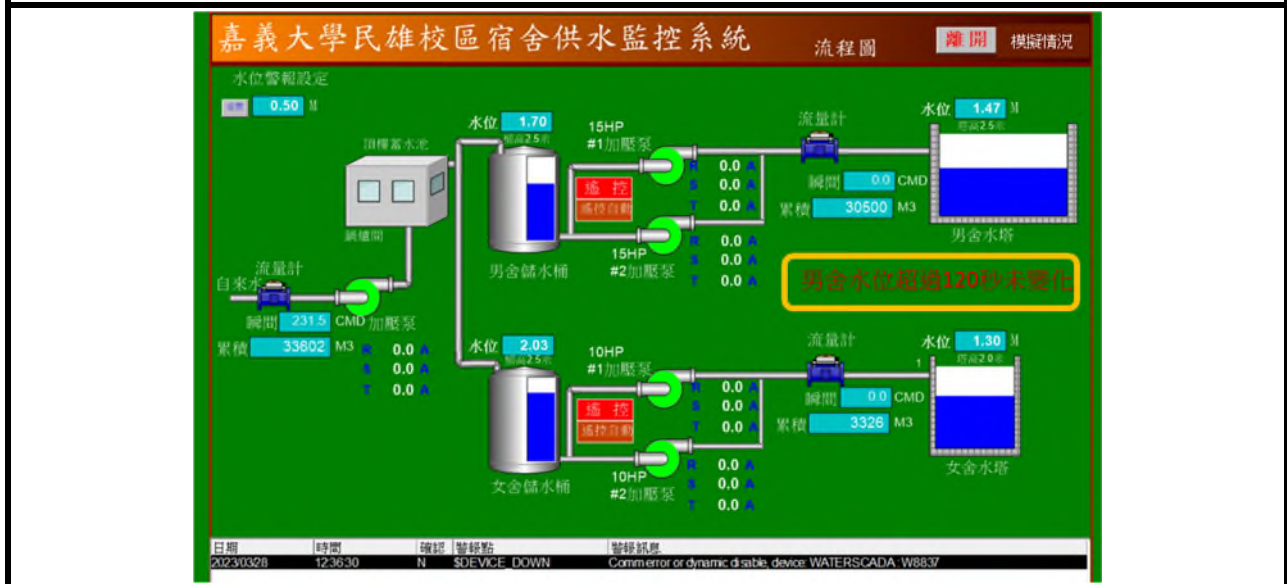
嘉義大學民雄校區宿舍供水監控系統

流程圖

離開

模擬情況

水位警報設定

設置 0.50 M

頂樓蓄水池

調壓閥

流量計

自來水

瞬間 231.5 CMD 加壓泵

累積 33602 M3

R 0.0 A
S 0.0 A
T 0.0 A

水位 1.70
桶高2.5米

男舍儲水桶

15HP
#1加壓泵

遙控
遙控自動

R 0.0 A
S 0.0 A
T 0.0 A

15HP
#2加壓泵

R 0.0 A
S 0.0 A
T 0.0 A

流量計

瞬間 0.0 CMD

累積 30500 M3

水位 1.47 M
塔高2.5米

男舍水塔

男舍水位超過120秒未變化

水位 2.03
桶高2.5米

女舍儲水桶

10HP
#1加壓泵

遙控
遙控自動

R 0.0 A
S 0.0 A
T 0.0 A

10HP
#2加壓泵

R 0.0 A
S 0.0 A
T 0.0 A

流量計

瞬間 0.0 CMD

累積 3326 M3

水位 1.30 M
塔高2.0米

1

女舍水塔

| 日期 | 時間 | 確認 | 警報點 | 警報訊息 |
|---|---|---|---|---|
| 2023/03/28 | 12:36:30 | N | $DEVICE_DOWN | Comm error or dynamic disable, device: WATERSCADA : W8837 |